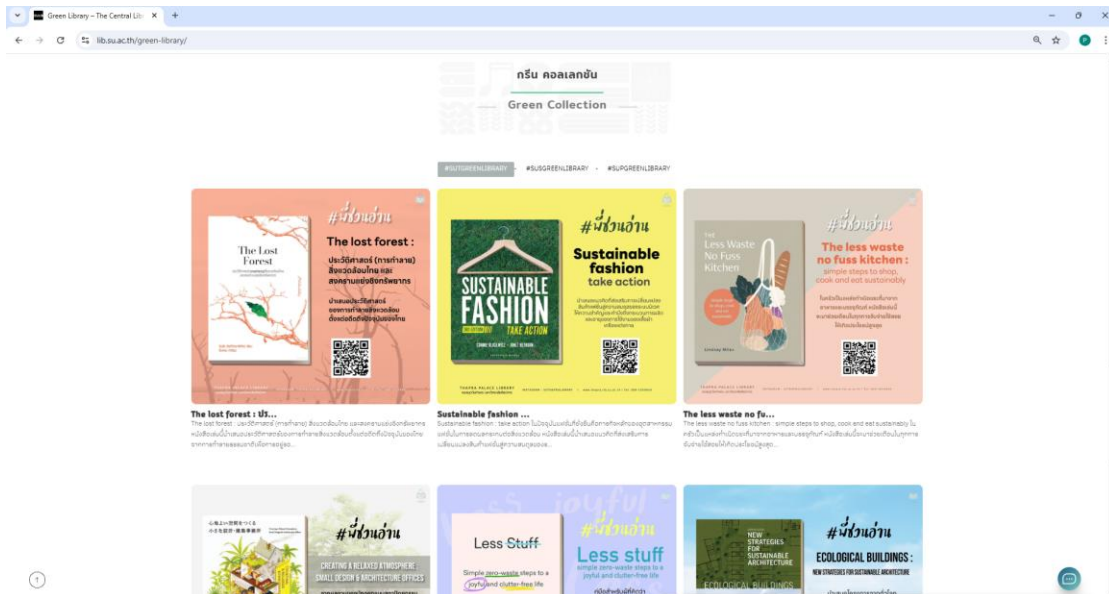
Green Library – The Central Lib ×
lib.su.ac.th/green-library/

กรีน คอลเลกชัน
Green Collection

#SUTGREENLIBRARY #SUSGREENLIBRARY #SUPGREENLIBRARY

#พี่ชวนอ่าน
The Lost Forest
The lost forest :
ประวัติศาสตร์ (การทำลาย) สิ่งแวดล้อมไทย และสงครามแย่งชิงทรัพยากร
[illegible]

#พี่ชวนอ่าน
SUSTAINABLE FASHION
TAKE ACTION
Sustainable fashion
take action
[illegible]
THAPRA PALACE LIBRARY

#พี่ชวนอ่าน
Less Waste No Fuss Kitchen
The less waste no fuss kitchen :
simple steps to shop, cook and eat sustainably
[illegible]

The lost forest : ประ...
The lost forest : ประวัติศาสตร์ (การทำลาย) สิ่งแวดล้อมไทย และสงครามแย่งชิงทรัพยากร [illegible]

Sustainable fashion ...
Sustainable fashion : take action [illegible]

The less waste no fu...
The less waste no fuss kitchen : simple steps to shop, cook and eat sustainably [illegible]

#พี่ชวนอ่าน
CREATING A RELAXED ATMOSPHERE SMALL DESIGN & ARCHITECTURE OFFICES

#พี่ชวนอ่าน
Less Stuff
Simple zero-waste steps to a joyful and clutter-free life
Less stuff
simple zero-waste steps to a joyful and clutter-free life

#พี่ชวนอ่าน
NEW STRATEGIES FOR SUSTAINABLE ARCHITECTURE
ECOLOGICAL BUILDINGS :
NEW STRATEGIES FOR SUSTAINABLE ARCHITECTURE